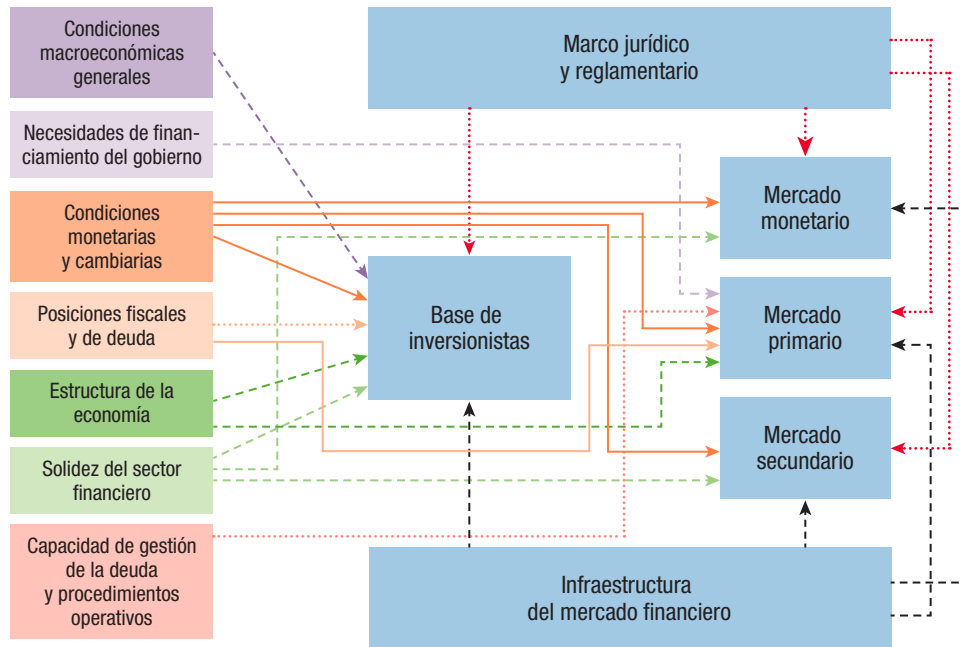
Condiciones macroeconómicas generales

Necesidades de financiamiento del gobierno

Condiciones monetarias y cambiarias

Posiciones fiscales y de deuda

Estructura de la economía

Solidez del sector financiero

Capacidad de gestión de la deuda y procedimientos operativos

Marco jurídico y reglamentario

Base de inversionistas

Mercado monetario

Mercado primario

Mercado secundario

Infraestructura del mercado financiero